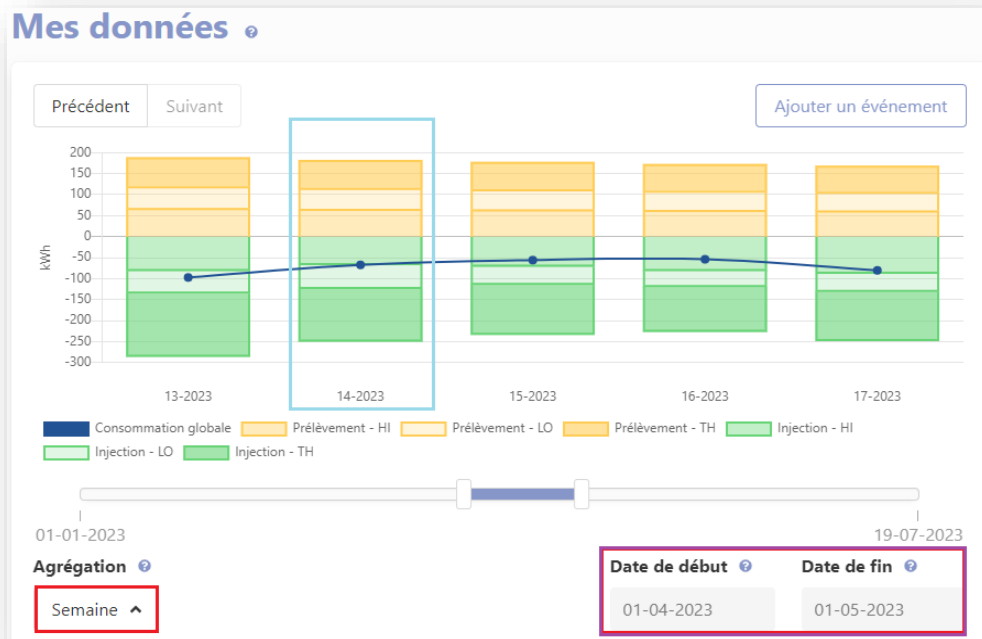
Mes données

Précédent
Suivant

Ajouter un événement

200
150
100
50
0
-50
-100
-150
-200
-250
-300

kWh

13-2023
14-2023
15-2023
16-2023
17-2023

Consommation globale
Prélèvement - HI
Prélèvement - LO
Prélèvement - TH
Injection - HI
Injection - LO
Injection - TH

01-01-2023
19-07-2023

Agrégation

Semaine

Date de début
01-04-2023

Date de fin
01-05-2023